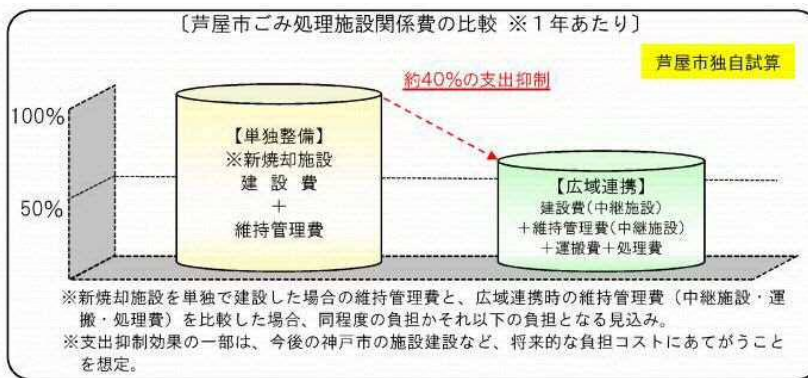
〔芦屋市ごみ処理施設関係費の比較 ※1年あたり〕

芦屋市独自試算

約40%の支出抑制

100%

50%

【単独整備】
※新焼却施設
建設費
＋
維持管理費

【広域連携】
建設費(中継施設)
＋維持管理費(中継施設)
＋運搬費＋処理費

※新焼却施設を単独で建設した場合の維持管理費と、広域連携時の維持管理費(中継施設・運搬・処理費)を比較した場合、同程度の負担かそれ以下の負担となる見込み。

※支出抑制効果の一部は、今後の神戸市の施設建設など、将来的な負担コストにあてがうことを想定。